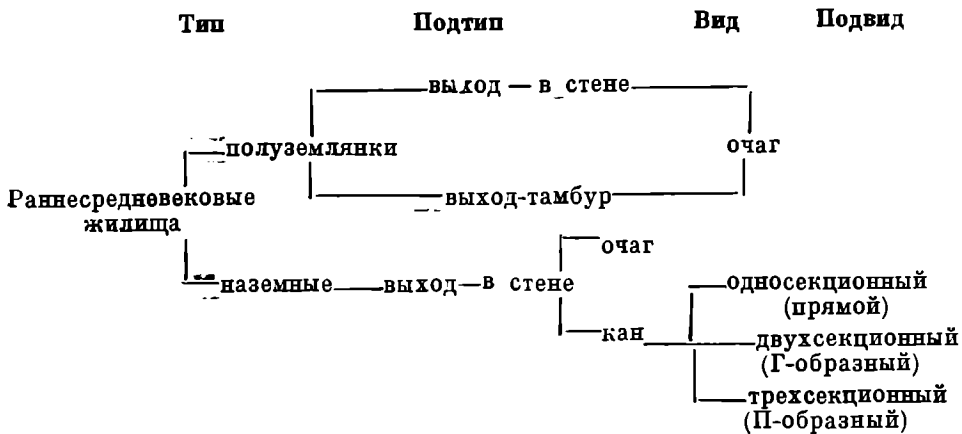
Тип Подтип Вид Подвид

выход — в стене

полуземлянки

очаг

Раннесредневековые жилища

выход-тамбур

очаг

наземные выход—в стене

односекционный (прямой)

кан

двухсекционный (Г-образный)

трехсекционный (П-образный)